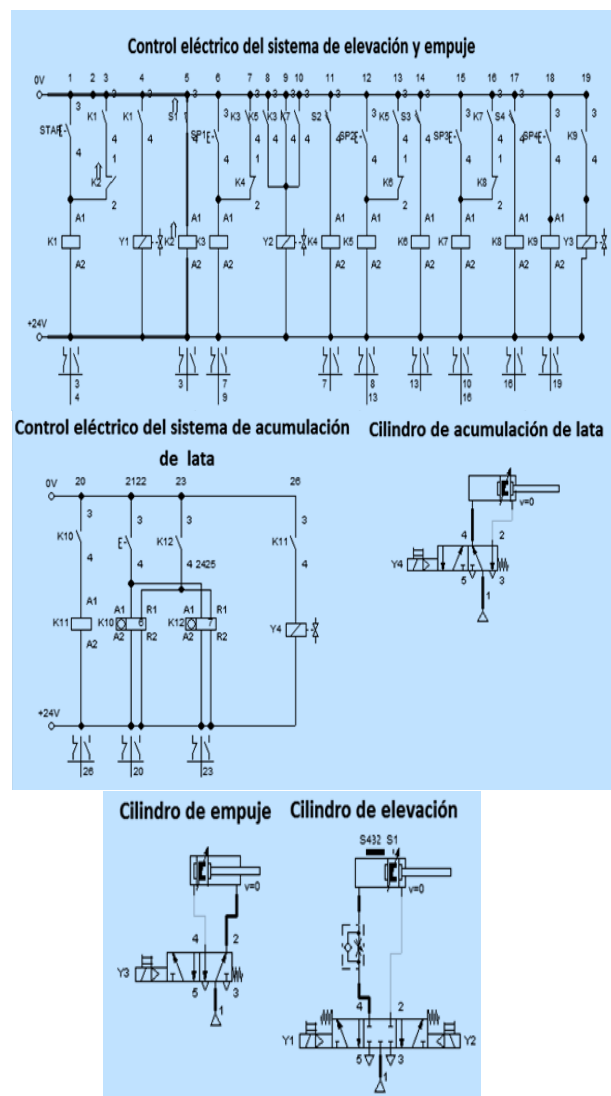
Control eléctrico del sistema de elevación y empuje

0V 1 2 3 4 5 6 7 8 9 10 11 12 13 14 15 16 17 18 19

START K1 K1 S1 SP1 K3 K5 K3 K7 S2 SP2 K5 S3 SP3 K7 S4 SP4 K9

K2 K4 K6 K8

K1 Y1 K2 K3 K3 Y2 K4 K5 K5 K6 K7 K8 K9 Y3

A1 A2

+24V

3 4 3 7 9 7 8 13 13 10 16 16 19

Control eléctrico del sistema de acumulación de lata

Cilindro de acumulación de lata

0V 20 2122 23 26

K10 K12 K11

4 2425

A1 R1 A1 R1

K11 K10 6 K12 7 Y4

A2 R2 A2 R2

+24V

26 20 23

v=0

Y4 4 2 5 3 1

Cilindro de empuje

Cilindro de elevación

v=0

Y3 4 2 5 3 1

S432 S1

v=0

Y1 4 2 Y2 5 3 1